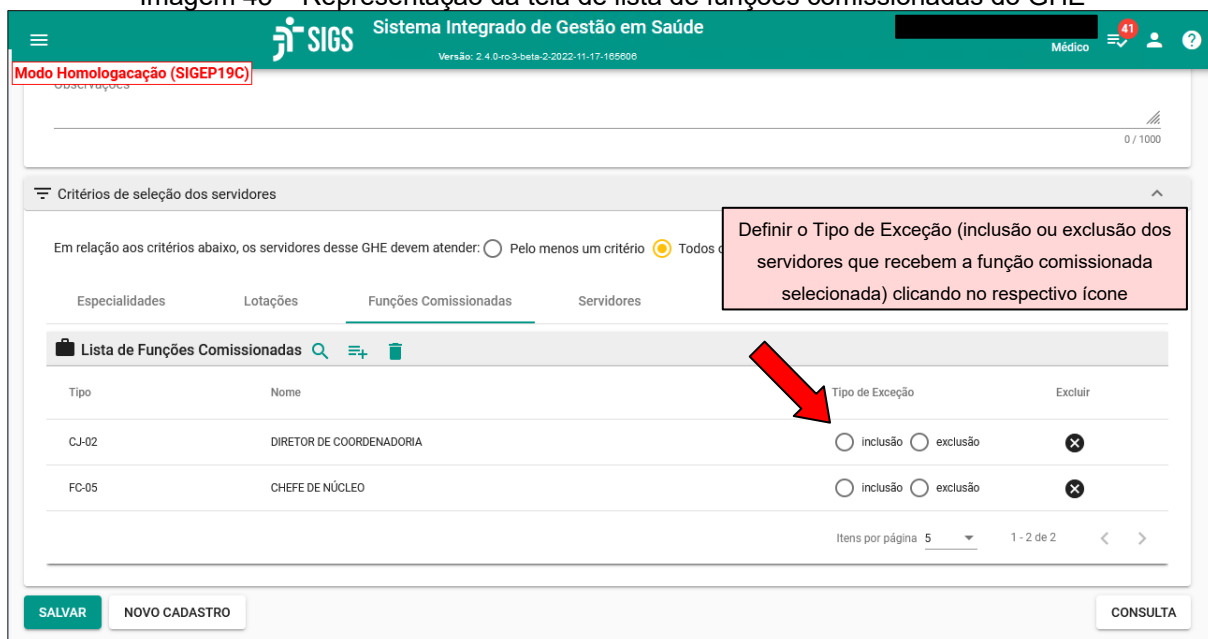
Imagem 46 – Representação da tela de lista de funções comissionadas do GHE

SIGS Sistema Integrado de Gestão em Saúde
Versão: 2.4.0-rc-3-beta-2-2022-11-17-165606
Médico 41

Modo Homologacação (SIGEP19C)

Observações
0 / 1000

Critérios de seleção dos servidores

Em relação aos critérios abaixo, os servidores desse GHE devem atender: Pelo menos um critério Todos o

Definir o Tipo de Exceção (inclusão ou exclusão dos servidores que recebem a função comissionada selecionada) clicando no respectivo ícone

Especialidades Lotações Funções Comissionadas Servidores

Lista de Funções Comissionadas

| Tipo | Nome | Tipo de Exceção | Excluir |
|---|---|---|---|
| CJ-02 | DIRETOR DE COORDENADORIA | inclusão exclusão | |
| FC-05 | CHEFE DE NÚCLEO | inclusão exclusão | |

Itens por página 5 1 - 2 de 2

SALVAR NOVO CADASTRO CONSULTA